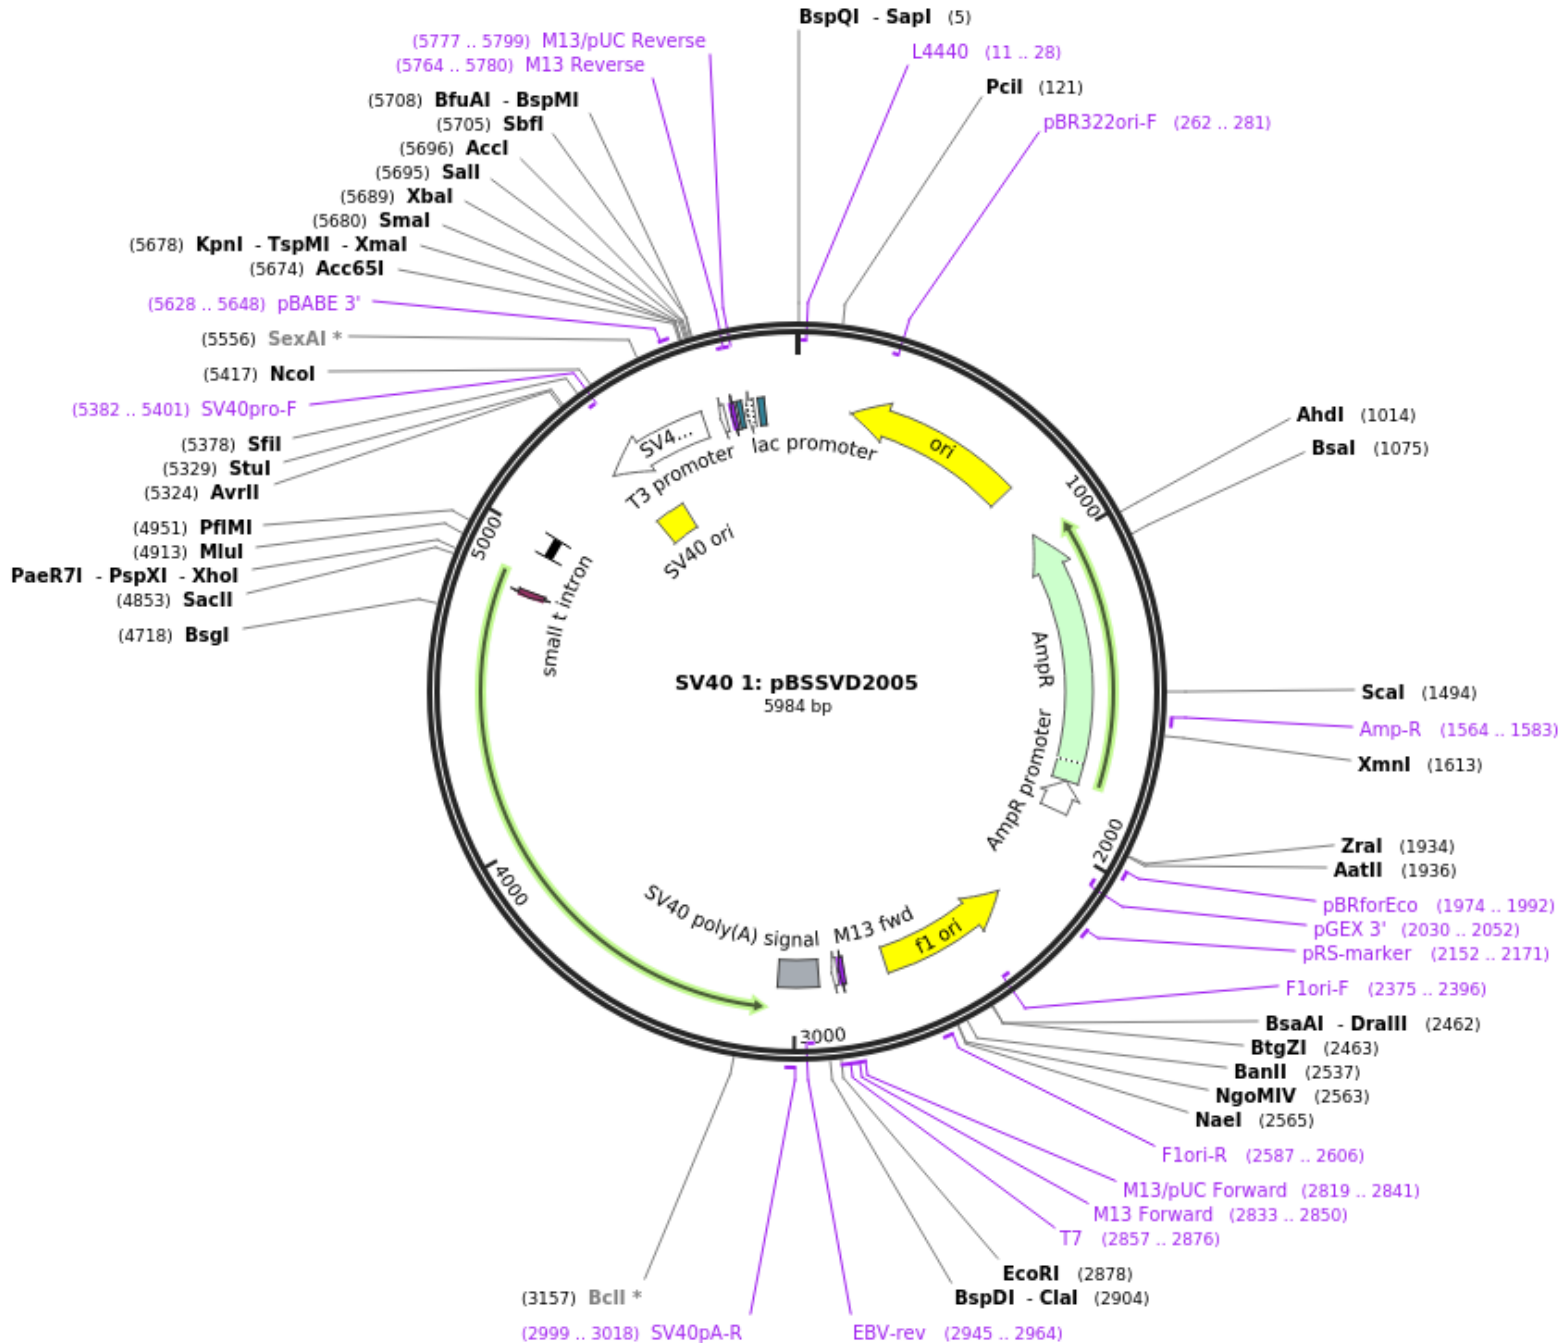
BspQI - SapI (5)
(5777 .. 5799) M13/pUC Reverse
L4440 (11 .. 28)
(5764 .. 5780) M13 Reverse
PciI (121)
(5708) BfuAI - BspMI
pBR322ori-F (262 .. 281)
(5705) SbfI
(5696) AccI
(5695) SalI
(5689) XbaI
(5680) SmaI
(5678) KpnI - TspMI - XmaI
(5674) Acc65I
(5628 .. 5648) pBABE 3'
(5556) SexAI *
(5417) NcoI
(5382 .. 5401) SV40pro-F
AhdI (1014)
BsaI (1075)
(5378) SfiI
(5329) StuI
(5324) AvrII
(4951) PflMI
(4913) MluI
PaeR7I - PspXI - XhoI
(4853) SacII
(4718) BsgI
SV4...
T3 promoter
lac promoter
ori
1000
5000
SV40 ori
small t intron
AmpR
SV40 1: pBSSVD2005
5984 bp
ScaI (1494)
Amp-R (1564 .. 1583)
XmnI (1613)
AmpR promoter
2000
ZraI (1934)
AatII (1936)
4000
pBRforEco (1974 .. 1992)
pGEX 3' (2030 .. 2052)
SV40 poly(A) signal
M13 fwd
f1 ori
pRS-marker (2152 .. 2171)
F1ori-F (2375 .. 2396)
3000
BsaAI - DraIII (2462)
BtgZI (2463)
BanII (2537)
NgoMIV (2563)
NaeI (2565)
F1ori-R (2587 .. 2606)
M13/pUC Forward (2819 .. 2841)
M13 Forward (2833 .. 2850)
T7 (2857 .. 2876)
EcoRI (2878)
BspDI - ClaI (2904)
(3157) BclI *
(2999 .. 3018) SV40pA-R
EBV-rev (2945 .. 2964)